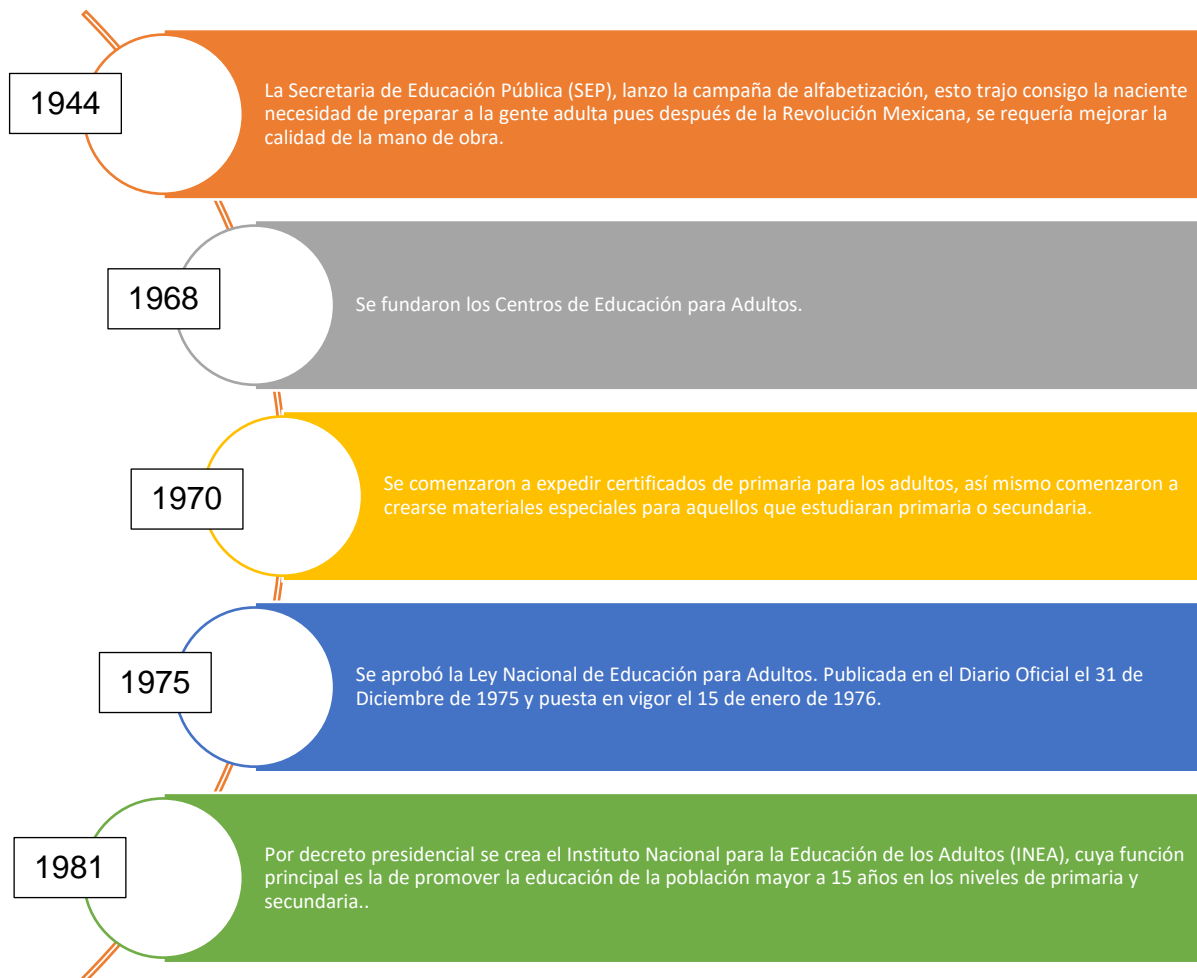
1944

La Secretaria de Educación Pública (SEP), lanzo la campaña de alfabetización, esto trajo consigo la naciente necesidad de preparar a la gente adulta pues después de la Revolución Mexicana, se requería mejorar la calidad de la mano de obra.

1968

Se fundaron los Centros de Educación para Adultos.

1970

Se comenzaron a expedir certificados de primaria para los adultos, así mismo comenzaron a crearse materiales especiales para aquellos que estudiaran primaria o secundaria.

1975

Se aprobó la Ley Nacional de Educación para Adultos. Publicada en el Diario Oficial el 31 de Diciembre de 1975 y puesta en vigor el 15 de enero de 1976.

1981

Por decreto presidencial se crea el Instituto Nacional para la Educación de los Adultos (INEA), cuya función principal es la de promover la educación de la población mayor a 15 años en los niveles de primaria y secundaria..